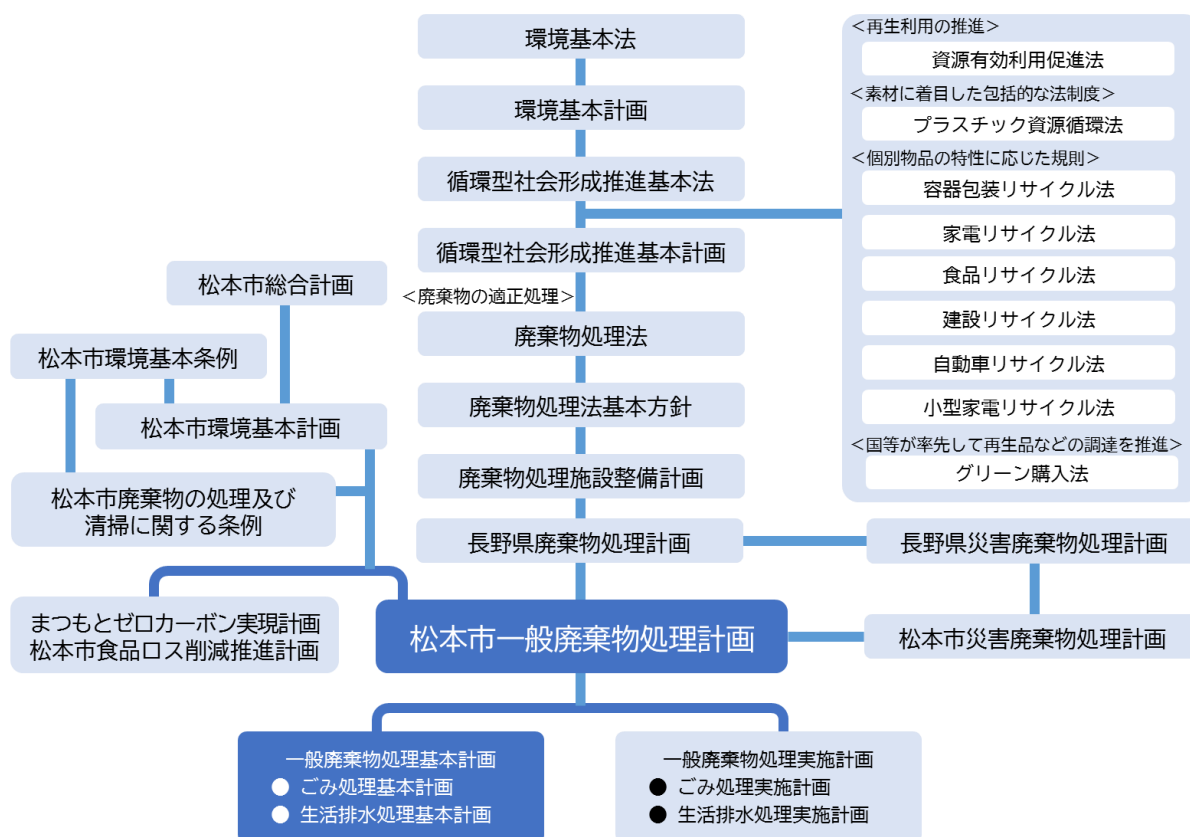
環境基本法

環境基本計画

循環型社会形成推進基本法

循環型社会形成推進基本計画

＜廃棄物の適正処理＞

廃棄物処理法

廃棄物処理法基本方針

廃棄物処理施設整備計画

長野県廃棄物処理計画

＜再生利用の推進＞

資源有効利用促進法

＜素材に着目した包括的な法制度＞

プラスチック資源循環法

＜個別物品の特性に応じた規則＞

容器包装リサイクル法

家電リサイクル法

食品リサイクル法

建設リサイクル法

自動車リサイクル法

小型家電リサイクル法

＜国等が率先して再生品などの調達を推進＞

グリーン購入法

松本市総合計画

松本市環境基本条例

松本市環境基本計画

松本市廃棄物の処理及び清掃に関する条例

長野県災害廃棄物処理計画

まつもとゼロカーボン実現計画
松本市食品ロス削減推進計画

松本市一般廃棄物処理計画

松本市災害廃棄物処理計画

一般廃棄物処理基本計画
● ごみ処理基本計画
● 生活排水処理基本計画

一般廃棄物処理実施計画
● ごみ処理実施計画
● 生活排水処理実施計画